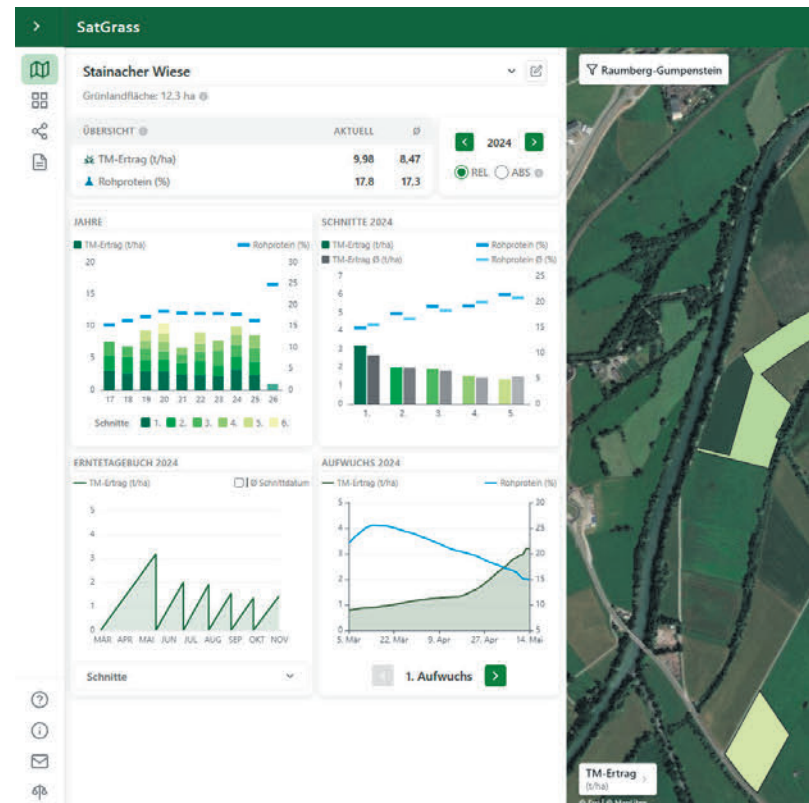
SatGrass

Stainacher Wiese

Grünlandfläche: 12.3 ha

| ÜBERSICHT | AKTUELL | Ø |
|---|---|---|
| TM-Ertrag (t/ha) | 9,98 | 8,47 |
| Rohprotein (%) | 17,8 | 17,3 |

2024

REL ABS

Raumberg-Gumpenstein

JAHRE

TM-Ertrag (t/ha) Rohprotein (%)

20 15 10 5 0

30 25 20 15 10 5 0

17 18 19 20 21 22 23 24 25 26

Schnitte 1. 2. 3. 4. 5. 6.

SCHNITTE 2024

TM-Ertrag (t/ha) Rohprotein (%)
TM-Ertrag Ø (t/ha) Rohprotein Ø (%)

7 6 5 4 3 2 1 0

25 20 15 10 5

1. 2. 3. 4. 5.

ERNTETAGEBUCH 2024

TM-Ertrag (t/ha) Ø Schnittdatum

5 4 3 2 1 0

MAR APR MAI JUN JUL AUG SEP OKT NOV

Schnitte

AUFWUCHS 2024

TM-Ertrag (t/ha) Rohprotein (%)

5 4 3 2 1 0

30 25 20 15 10 5

5. Mär 22. Mär 9. Apr 27. Apr 14. Mai

1. Aufwuchs

TM-Ertrag (t/ha)

© Esri | © HereWe